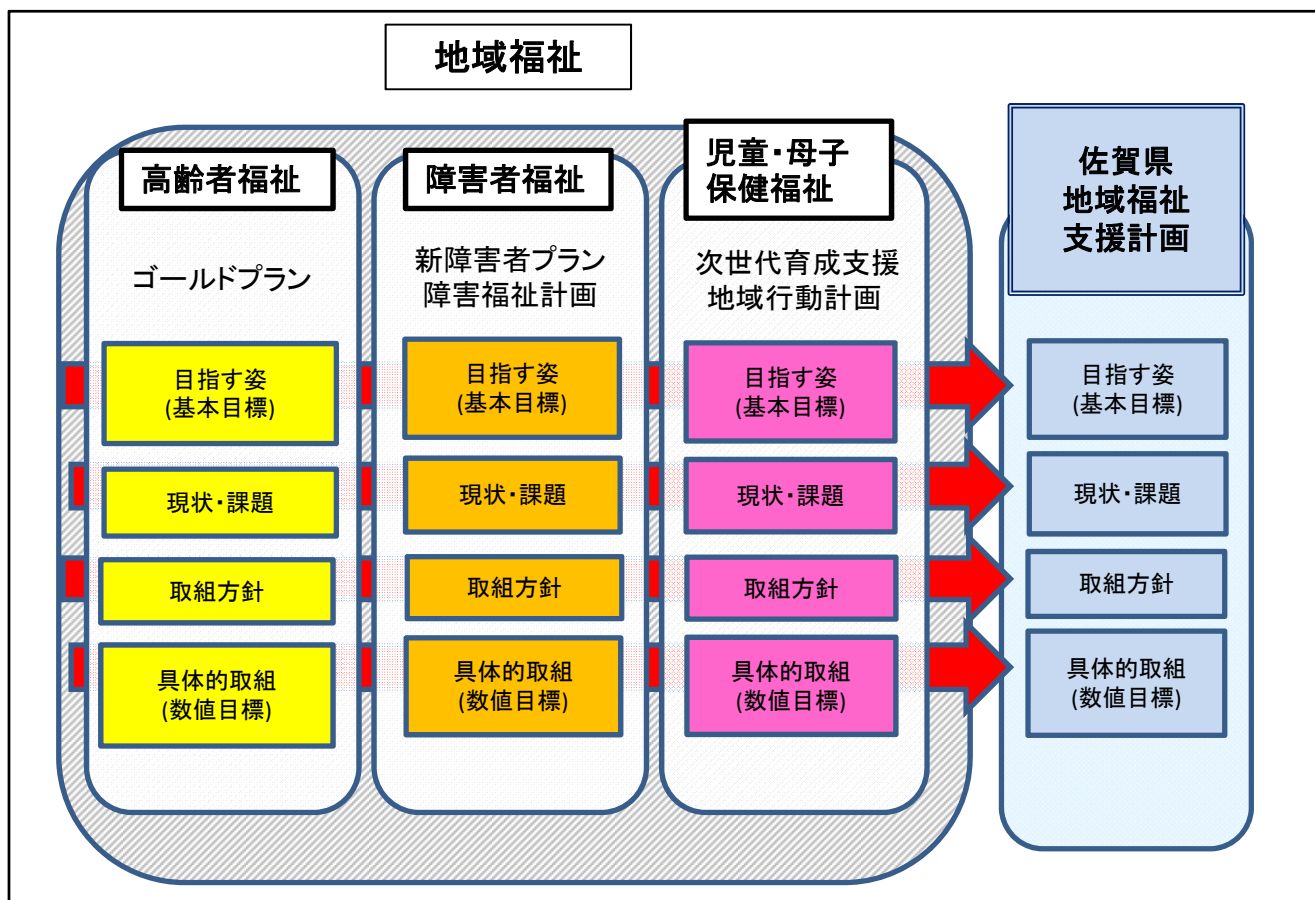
地域福祉

高齢者福祉

ゴールドプラン

目指す姿
(基本目標)

現状・課題

取組方針

具体的取組
(数値目標)

障害者福祉

新障害者プラン
障害福祉計画

目指す姿
(基本目標)

現状・課題

取組方針

具体的取組
(数値目標)

児童・母子
保健福祉

次世代育成支援
地域行動計画

目指す姿
(基本目標)

現状・課題

取組方針

具体的取組
(数値目標)

佐賀県
地域福祉
支援計画

目指す姿
(基本目標)

現状・課題

取組方針

具体的取組
(数値目標)